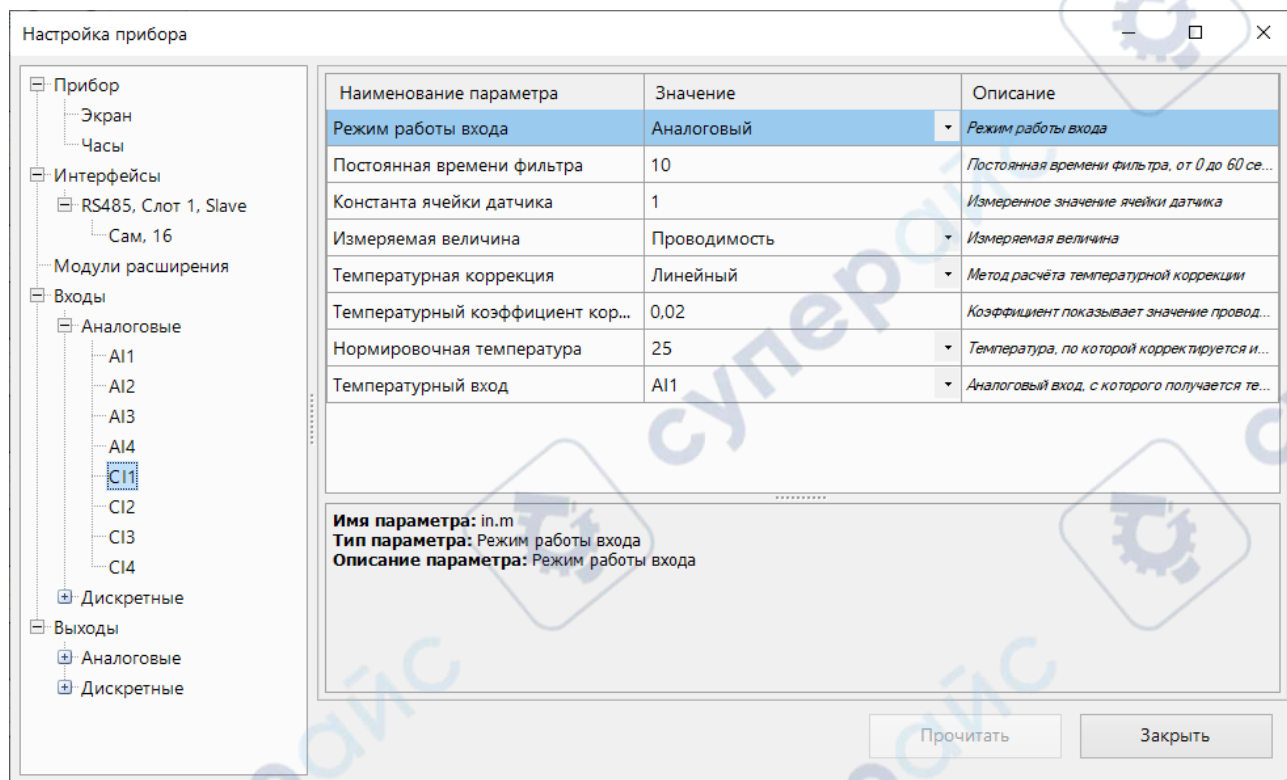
Настройка прибора

Прибор
Экран
Часы
Интерфейсы
RS485, Слот 1, Slave
Сам, 16
Модули расширения
Входы
Аналоговые
AI1
AI2
AI3
AI4
CI1
CI2
CI3
CI4
Дискретные
Выходы
Аналоговые
Дискретные

| Наименование параметра | Значение | Описание |
|---|---|---|
| Режим работы входа | Аналоговый | Режим работы входа |
| Постоянная времени фильтра | 10 | Постоянная времени фильтра, от 0 до 60 се... |
| Константа ячейки датчика | 1 | Измеренное значение ячейки датчика |
| Измеряемая величина | Проводимость | Измеряемая величина |
| Температурная коррекция | Линейный | Метод расчёта температурной коррекции |
| Температурный коэффициент кор... | 0,02 | Коэффициент показывает значение провод... |
| Нормировочная температура | 25 | Температура, по которой корректируется и... |
| Температурный вход | AI1 | Аналоговый вход, с которого получается те... |

Имя параметра: in.m
Тип параметра: Режим работы входа
Описание параметра: Режим работы входа

Прочитать
Закрыть

суперайс